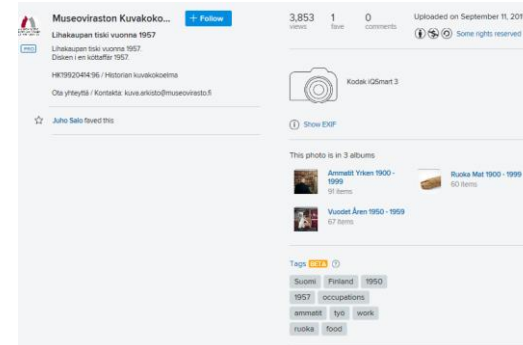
Museoviraston Kuvakoko... + Follow

PRO

Lihakaupan tiski vuonna 1957

Lihakaupan tiski vuonna 1957.
Disken i en köttaffär 1957.

HK19920414:96 / Historian kuvakokoelma

Ota yhteyttä / Kontakta: kuva.arkisto@museovirasto.fi

Juho Salo faved this

3,853 views
1 fave
0 comments

Uploaded on September 11, 201

Some rights reserved

Kodak IQSmart 3

Show EXIF

This photo is in 3 albums

Ammatit Yrken 1900 - 1999
91 items

Ruoka Mat 1900 - 1999
60 items

Vuodet Åren 1950 - 1959
67 items

Tags BETA

Suomi
Finland
1950
1957
occupations
ammatit
työ
work
ruoka
food